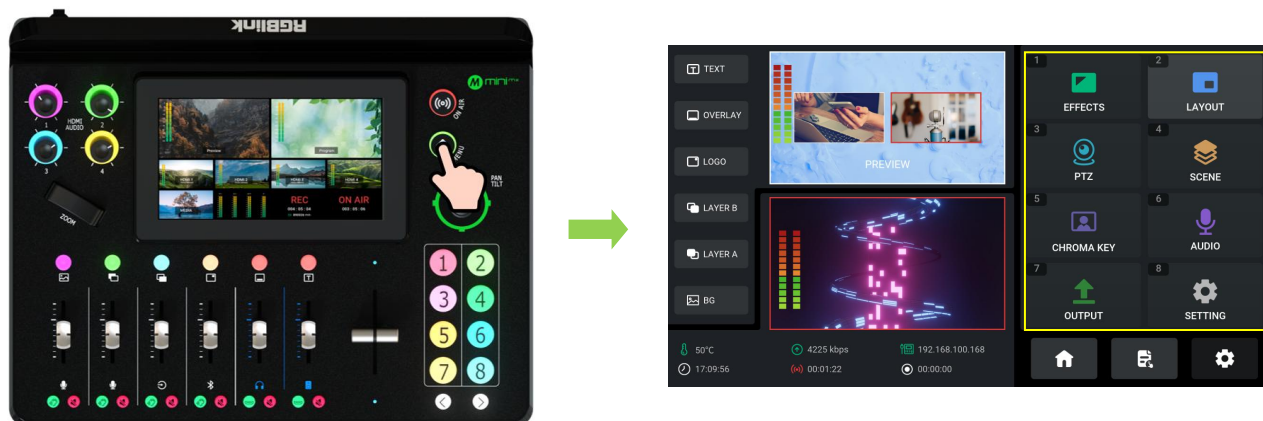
RGBlink

mini

HDMI AUDIO

1
2
3
4

ON AIR

MENU

PAN TILT

ZOOM

REC
ON AIR

1
2
3
4
5
6
7
8

TEXT
OVERLAY
LOGO
LAYER B
LAYER A
BG

PREVIEW

1 EFFECTS
2 LAYOUT
3 PTZ
4 SCENE
5 CHROMA KEY
6 AUDIO
7 OUTPUT
8 SETTING

50°C
17:09:56
4225 kbps
00:01:22
192.168.100.168
00:00:00